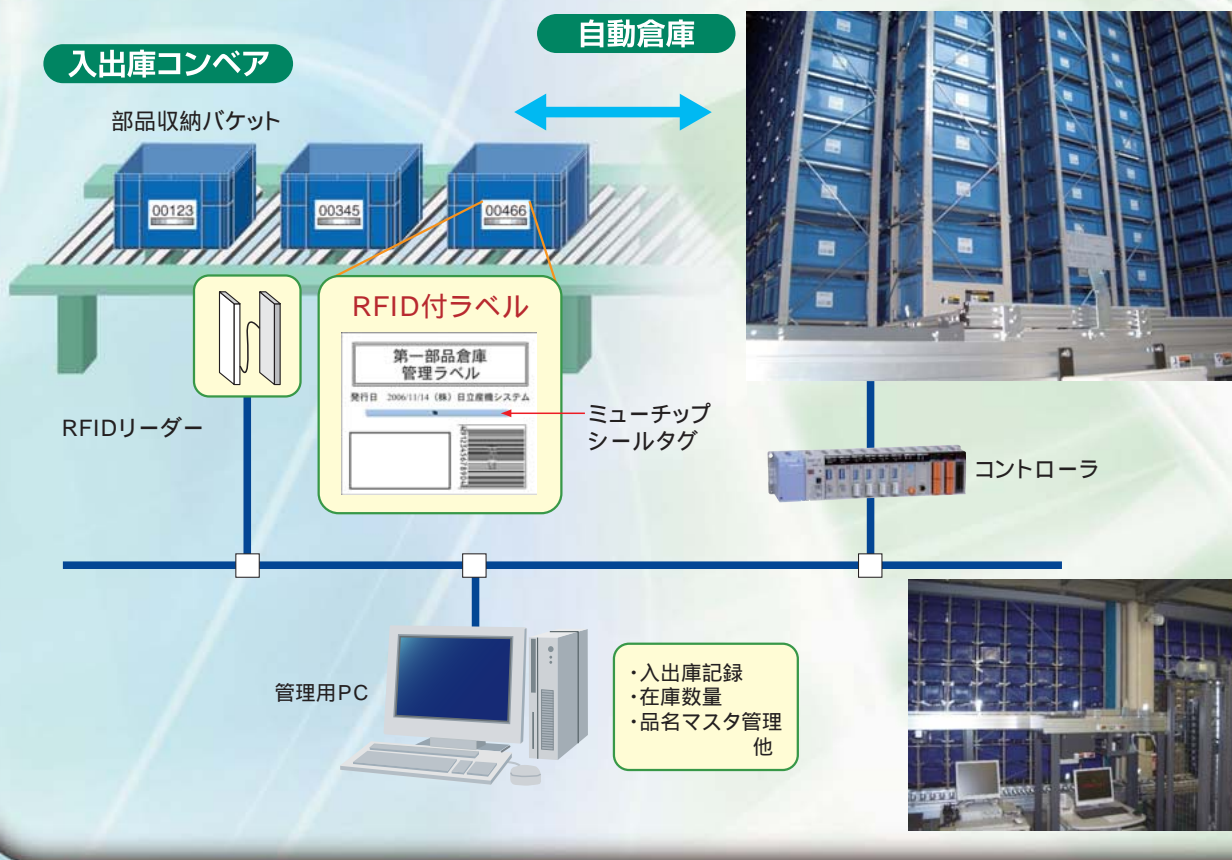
自動倉庫

入出庫コンベア

部品収納バケット

00123

00345

00466

RFID付ラベル

第一部品倉庫
管理ラベル

発行日 2006/11/14 (株) 日立産機システム

ミューチップ
シールタグ

RFIDリーダー

コントローラ

管理用PC

・入出庫記録
・在庫数量
・品名マスタ管理
他